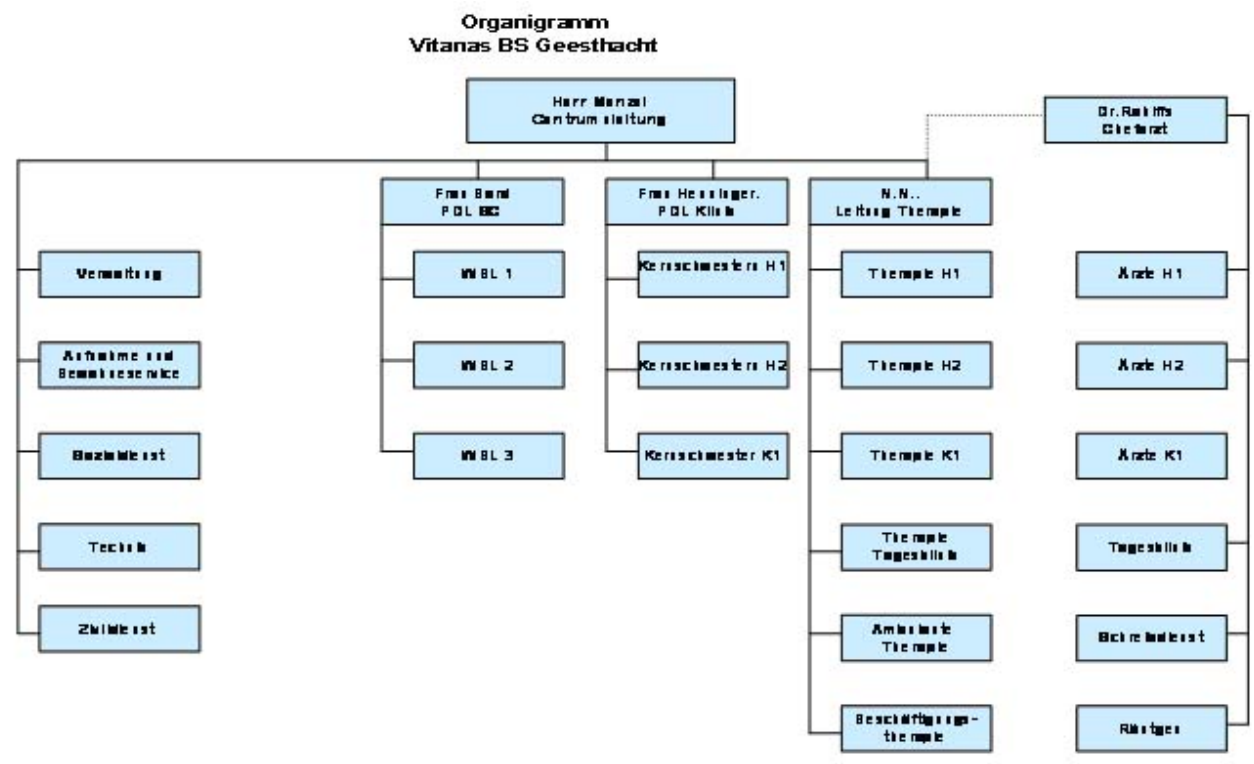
Organigramm
Vitanas BS Geesthacht

Herr Menzel
Centrumsleitung

Dr. Rohlffs
Chefarzt

Frau Bord
PDL BC

Frau Henninger
PDL Klinik

N.N.
Leitung Therapie

Verwaltung

Aufnahme und Bewohnerservice

Sozialdienst

Technik

Zivildienst

WBL 1

WBL 2

WBL 3

Kernschwestern H1

Kernschwestern H2

Kernschwester K1

Therapie H1

Therapie H2

Therapie K1

Therapie Tagesklinik

Ambulante Therapie

Beschäftigungstherapie

Ärzte H1

Ärzte H2

Ärzte K1

Tagesklinik

Schreibdienst

Röntgen